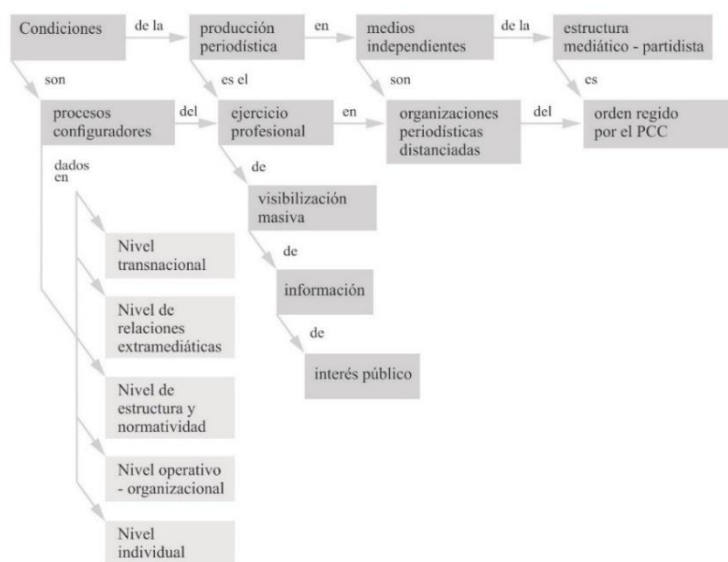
Condiciones de la producción periodística en medios independientes de la estructura mediático - partidista

son

procesos configuradores del ejercicio profesional en organizaciones periodísticas distanciadas del orden regido por el PCC

es el

son

es

dados en

Nivel transnacional

Nivel de relaciones extramediáticas

Nivel de estructura y normatividad

Nivel operativo - organizacional

Nivel individual

de

visibilización masiva

de

información

de

interés público